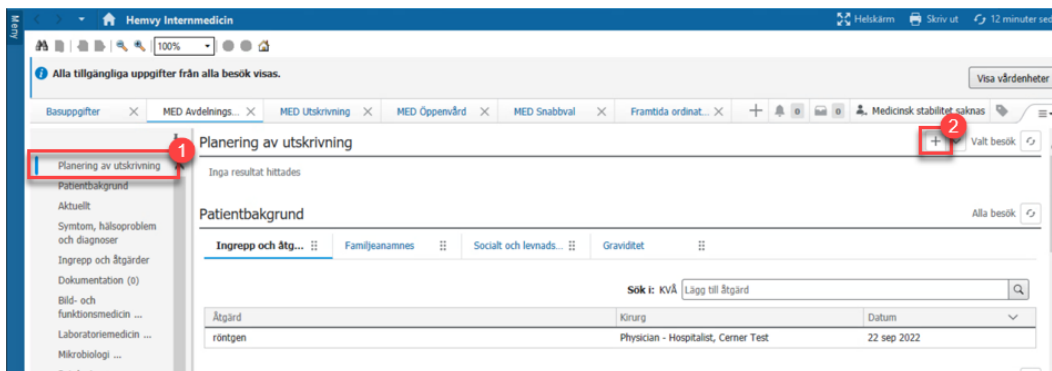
Meny

Hemvy Internmedicin

Helskärm Skriv ut 12 minuter sed

100%

Alla tillgängliga uppgifter från alla besök visas.

Visa vårdenheter

Basuppgifter × MED Avdelnings... × MED Utskrivning × MED Öppenvård × MED Snabbval × Framtida ordinat... × + 0 0 Medicinsk stabilitet saknas

1

Planering av utskrivning
Patientbakgrund
Aktuellt
Symtom, hälsoproblem och diagnoser
Ingrepp och åtgärder
Dokumentation (0)
Bild- och funktionsmedicin ...
Laboratoriemedicin ...
Mikrobiologi ...

Planering av utskrivning

2

+ Valt besök

Inga resultat hittades

Patientbakgrund

Alla besök

Ingrepp och åtg... Familjeanamnes Socialt och levnads... Graviditet

Sök i: KVÅ Lägg till åtgärd

| Åtgärd | Kirurg | Datum |
|---|---|---|
| röntgen | Physician - Hospitalist, Cerner Test | 22 sep 2022 |